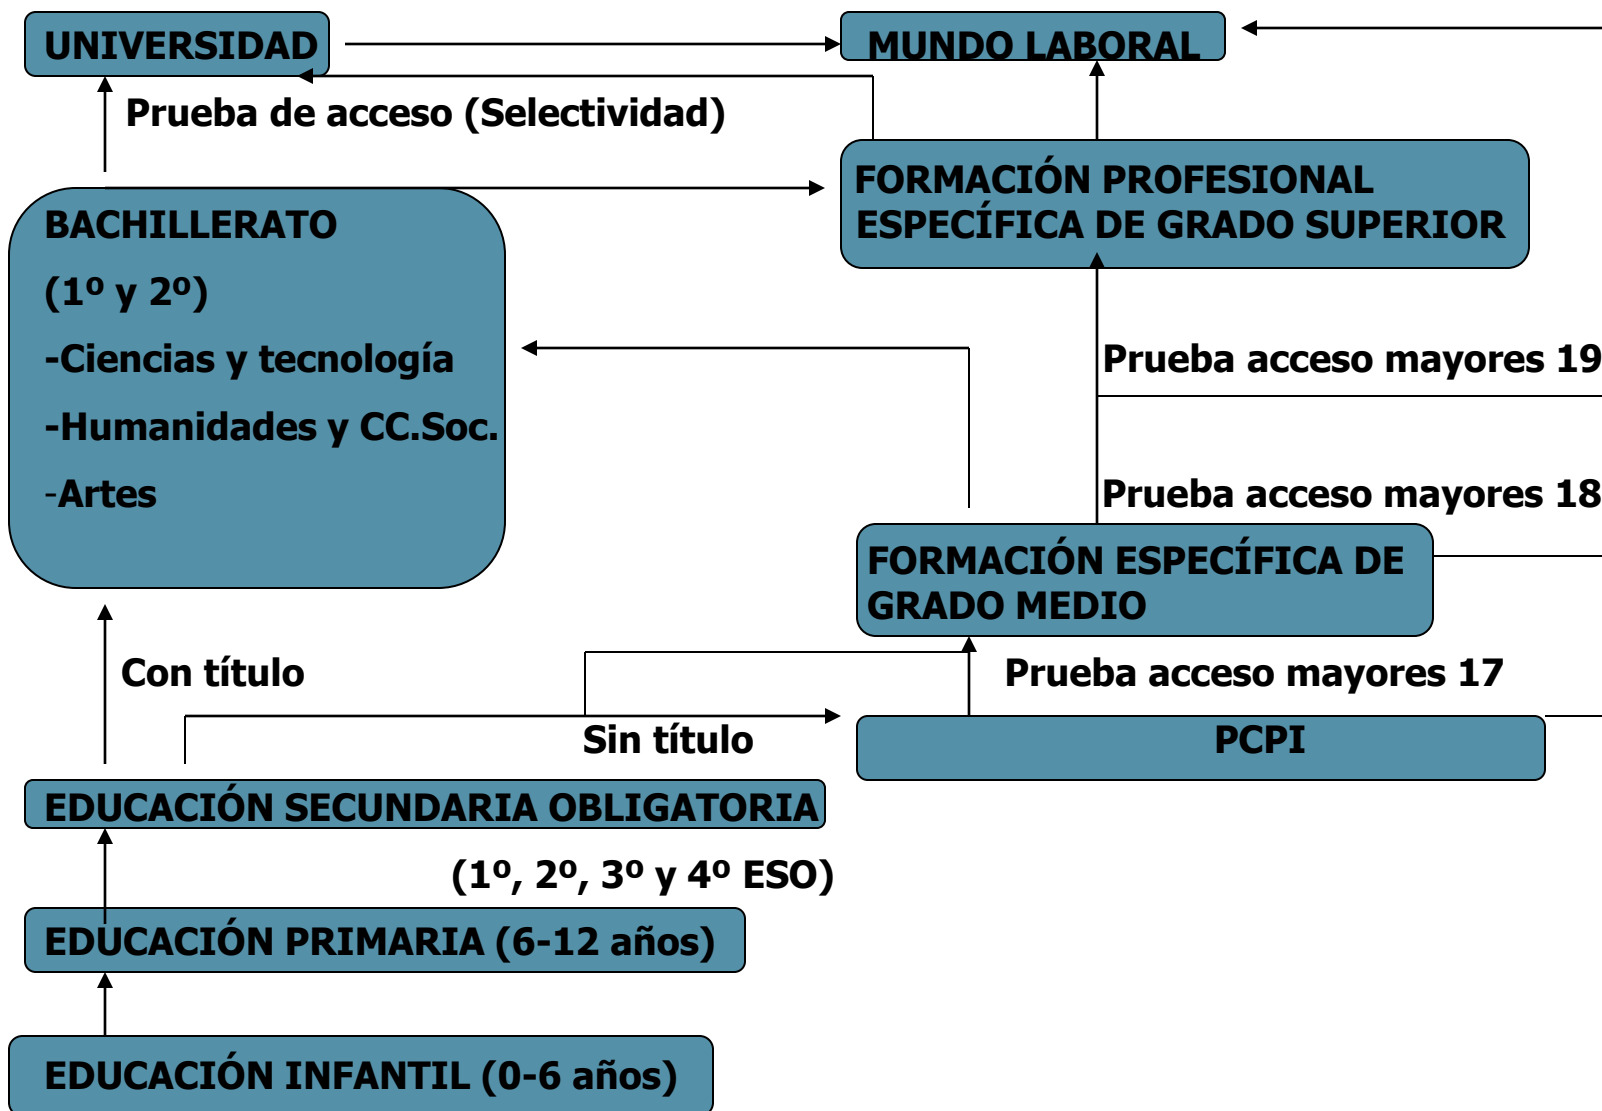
UNIVERSIDAD

MUNDO LABORAL

Prueba de acceso (Selectividad)

FORMACIÓN PROFESIONAL ESPECÍFICA DE GRADO SUPERIOR

BACHILLERATO

(1º y 2º)

-Ciencias y tecnología

-Humanidades y CC.Soc.

-Artes

Prueba acceso mayores 19

Prueba acceso mayores 18

FORMACIÓN ESPECÍFICA DE GRADO MEDIO

Con título

Prueba acceso mayores 17

Sin título

PCPI

EDUCACIÓN SECUNDARIA OBLIGATORIA

(1º, 2º, 3º y 4º ESO)

EDUCACIÓN PRIMARIA (6-12 años)

EDUCACIÓN INFANTIL (0-6 años)